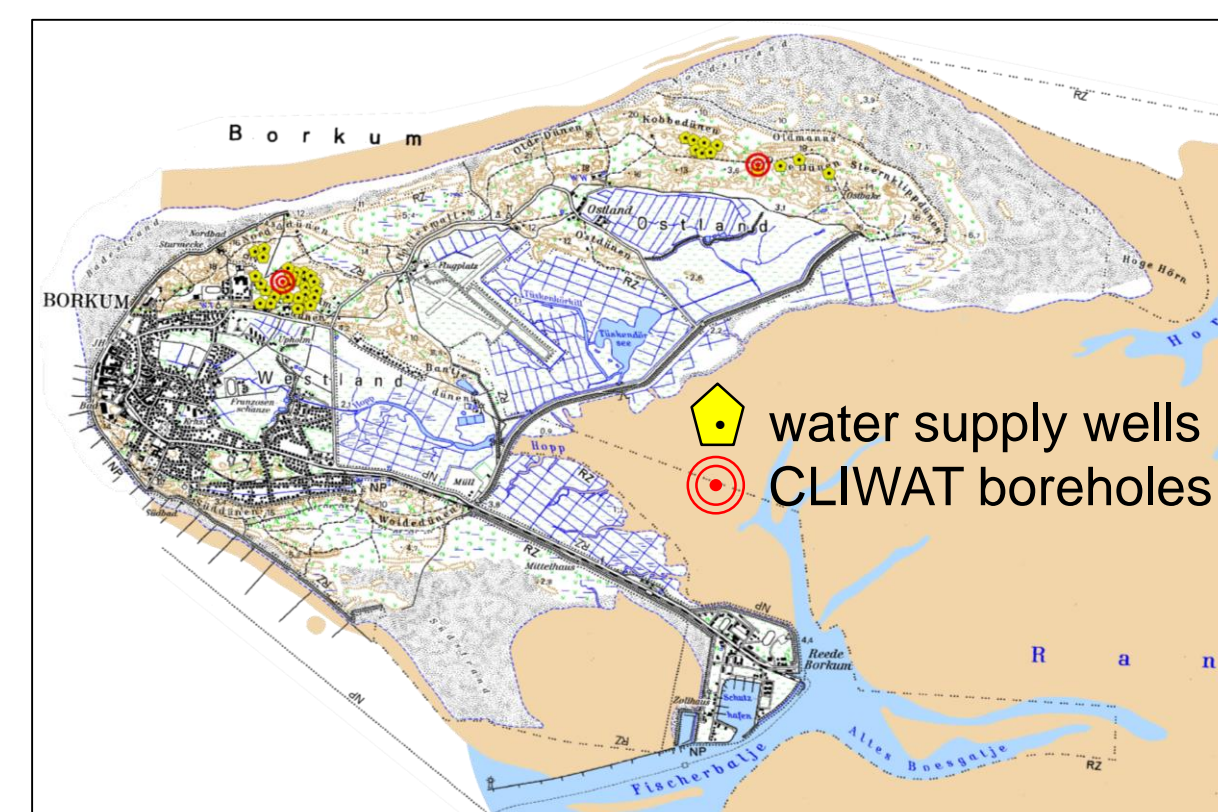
Borkum

BORKUM

Ostland

Westland

water supply wells
CLIWAT boreholes

Reede Borkum

Ran

Fischerbalje

Altes Boesgatje

Hoge Hörn

Flugplatz

Upholm

Franzosenschanze

Müll

Mittelhaus

Schutzhafen

Zollhaus

Hopp

Bantje

Weidedünen

Tüskendörsee

Olde Dünen

Kobbedünen

Oldmanns

Steernklippdünen

Ostdünen

Ostland

Südstrand

RZ

NP

dN